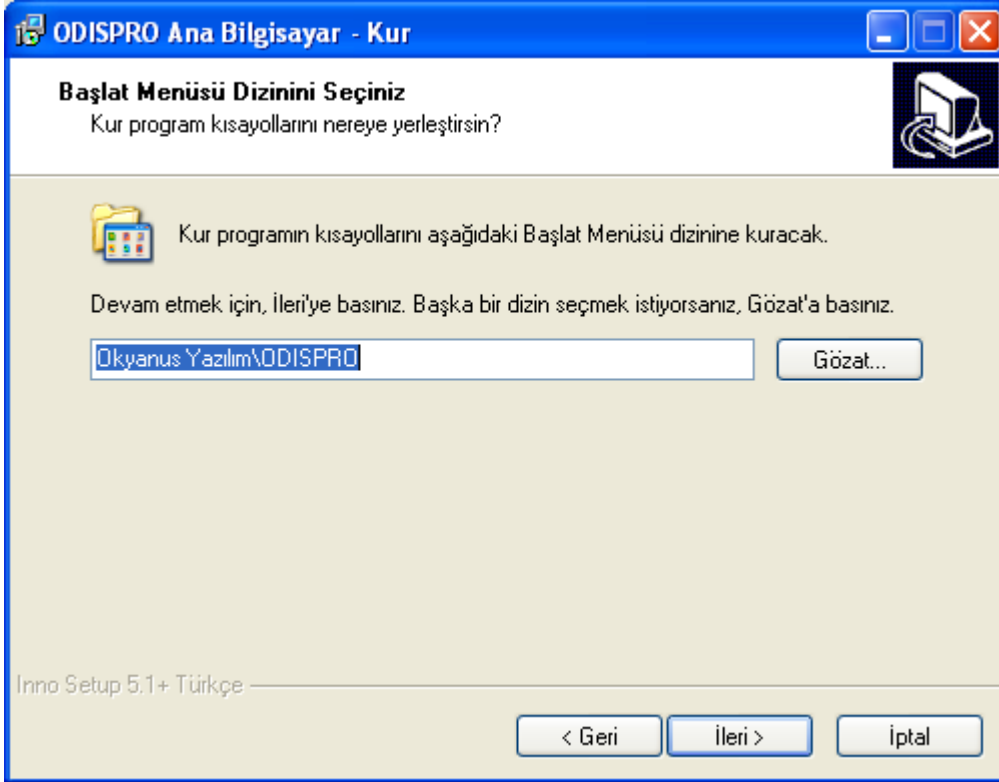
ODISPRO Ana Bilgisayar - Kur

Başlat Menüsü Dizinini Seçiniz
Kur program kısayollarını nereye yerleştirsin?

Kur programın kısayollarını aşağıdaki Başlat Menüsü dizinine kuracak.

Devam etmek için, İleri'ye basınız. Başka bir dizin seçmek istiyorsanız, Gözat'a basınız.

Okyanus Yazılım\ODISPRO

Gözat...

Inno Setup 5.1+ Türkçe

< Geri

İleri >

İptal